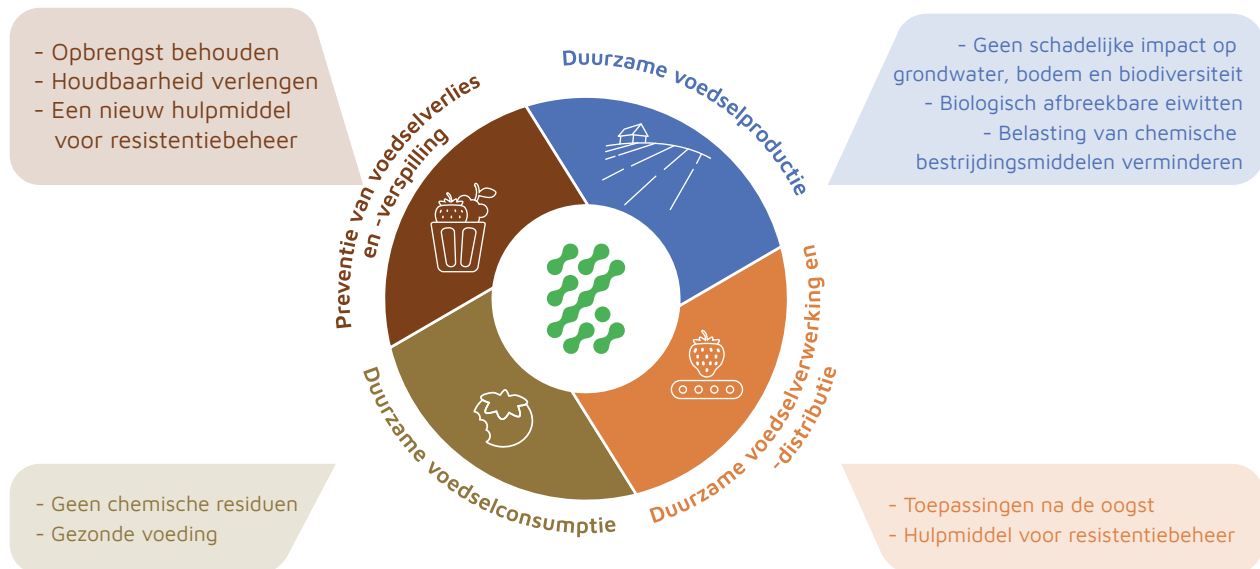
- Opbrengst behouden
- Houdbaarheid verlengen
- Een nieuw hulpmiddel voor resistentiebeheer

Duurzame voedselproductie

- Geen schadelijke impact op grondwater, bodem en biodiversiteit
- Biologisch afbreekbare eiwitten
- Belasting van chemische bestrijdingsmiddelen verminderen

Preventie van voedselverlies en -verspilling

Duurzame voedselverwerking en -distributie

Duurzame voedselconsumptie

- Geen chemische residuen
- Gezonde voeding

- Toepassingen na de oogst
- Hulpmiddel voor resistentiebeheer